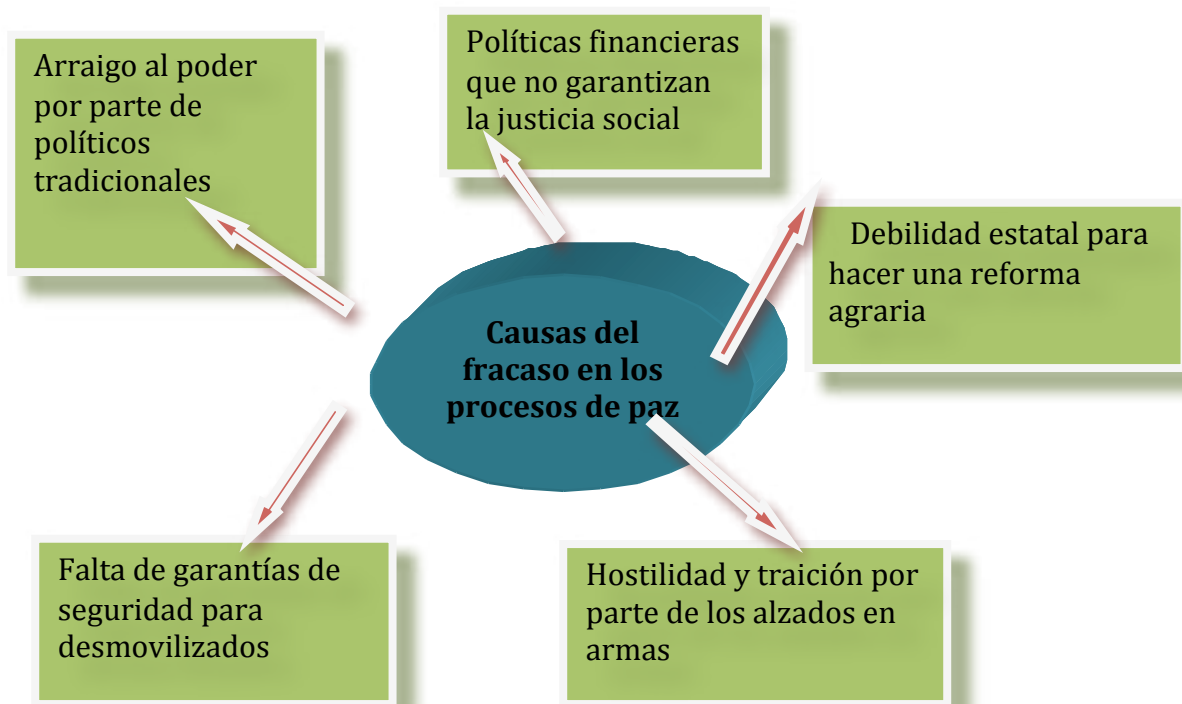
Arraigo al poder por parte de políticos tradicionales

Políticas financieras que no garantizan la justicia social

Debilidad estatal para hacer una reforma agraria

Causas del fracaso en los procesos de paz

Falta de garantías de seguridad para desmovilizados

Hostilidad y traición por parte de los alzados en armas